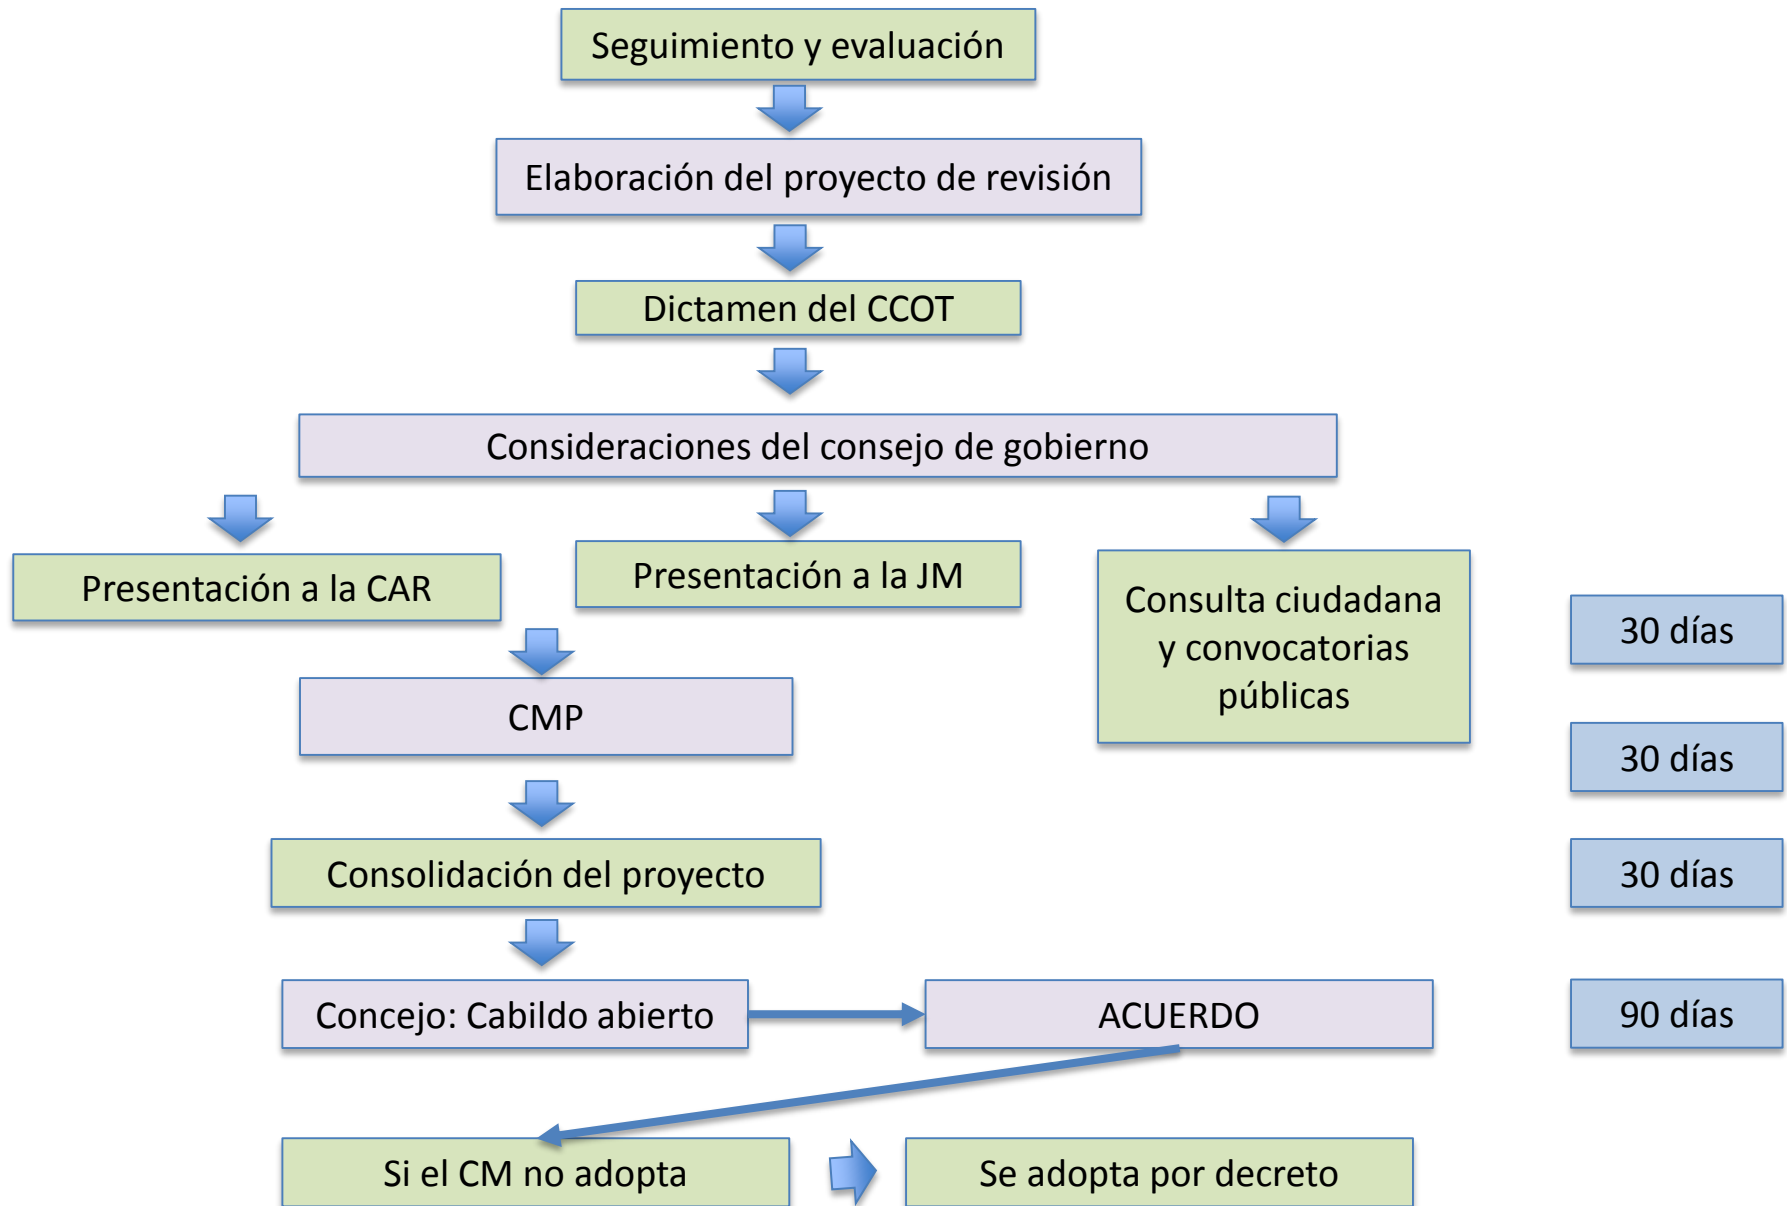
Seguimiento y evaluación

Elaboración del proyecto de revisión

Dictamen del CCOT

Consideraciones del consejo de gobierno

Presentación a la CAR

Presentación a la JM

Consulta ciudadana y convocatorias públicas

30 días

CMP

30 días

Consolidación del proyecto

30 días

Concejo: Cabildo abierto

ACUERDO

90 días

Si el CM no adopta

Se adopta por decreto